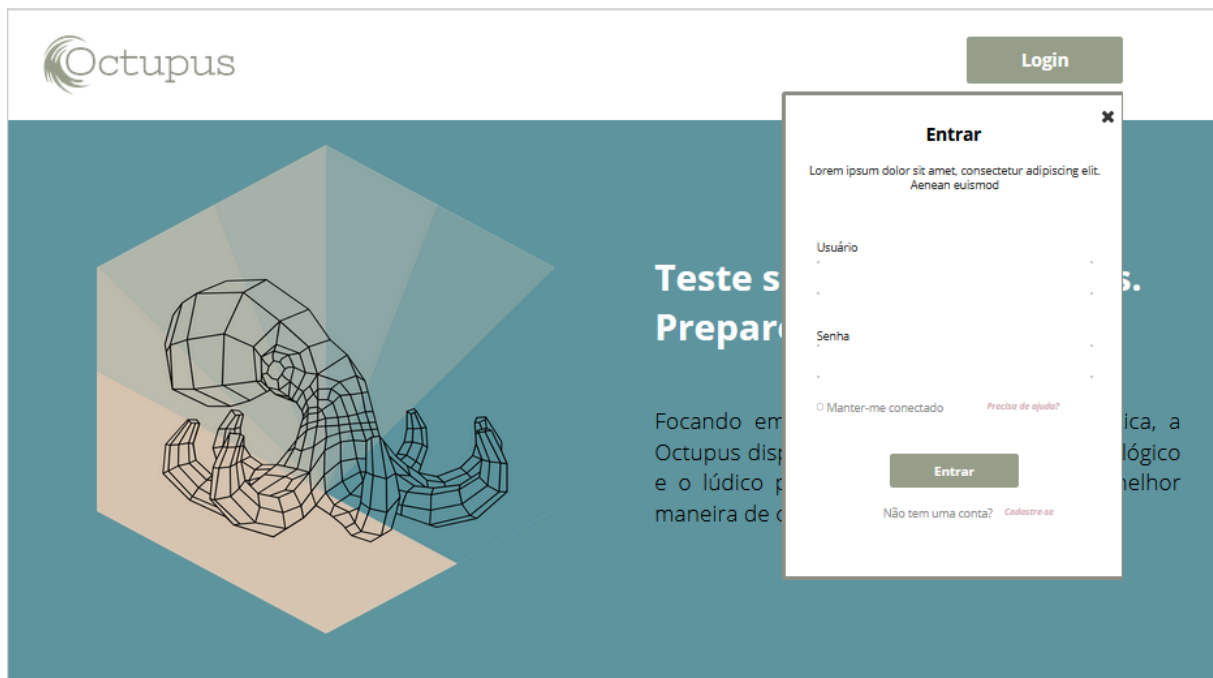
Octupus

Login

Entrar

Lorem ipsum dolor sit amet, consectetur adipiscing elit. Aenean euismod

Usuário

Senha

Manter-me conectado

Precisa de ajuda?

Entrar

Não tem uma conta? Cadastre-se

Teste s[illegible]s.
Prepar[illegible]

Focando em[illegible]ica, a Octupus disp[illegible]lógico e o lúdico p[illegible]melhor maneira de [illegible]